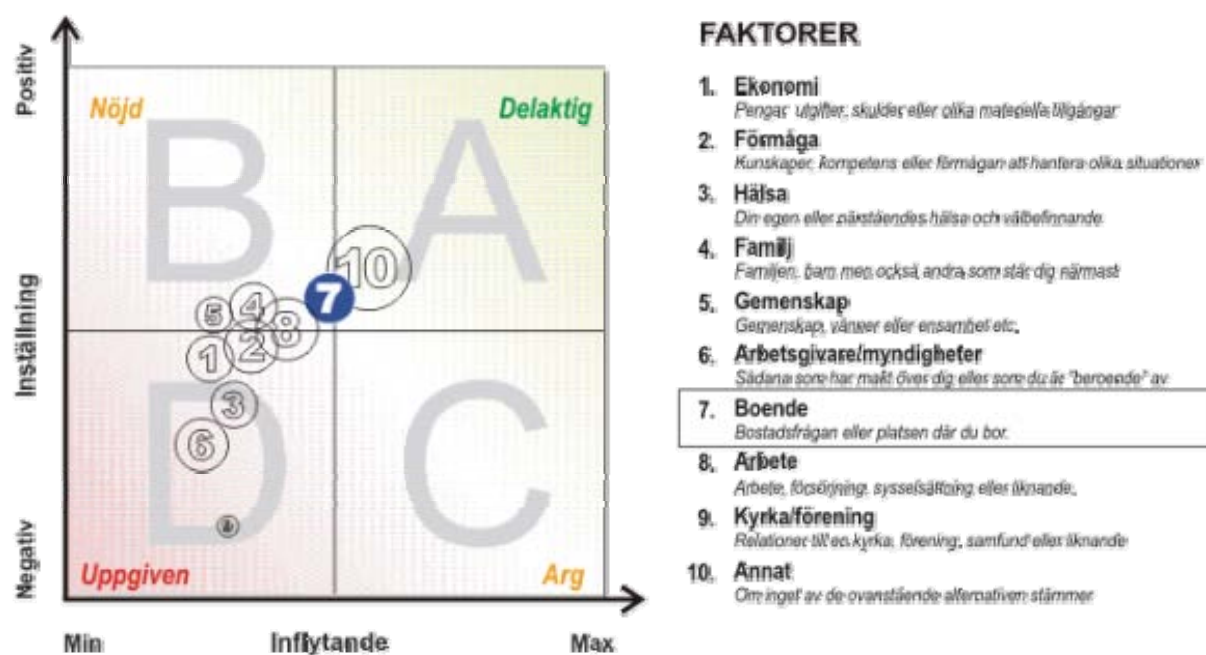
Positiv

Inställning

Negativ

Nöjd

Delaktig

Uppgiven

Arg

B

A

D

C

10

7

5

4

8

2

1

3

6

9

Min

Inflytande

Max

FAKTORER

1. Ekonomi
Pengar, utgifter, skulder eller olika materiella tillgångar

2. Förmåga
Kunskaper, kompetens eller förmågan att hantera olika situationer

3. Hälsa
Din egen eller närståendes hälsa och välbefinnande

4. Familj
Familjen, barn men också andra som står dig närmast

5. Gemenskap
Gemenskap, vänner eller ensamhet etc.

6. Arbetsgivare/myndigheter
Sådana som har makt över dig eller som du är "beroende" av

7. Boende
Bostadsfrågan eller platsen där du bor.

8. Arbete
Arbete, försörjning, sysselsättning eller liknande.

9. Kyrka/förening
Relationer till en kyrka, förening, samfund eller liknande

10. Annat
Om inget av de ovanstående alternativen stämmer